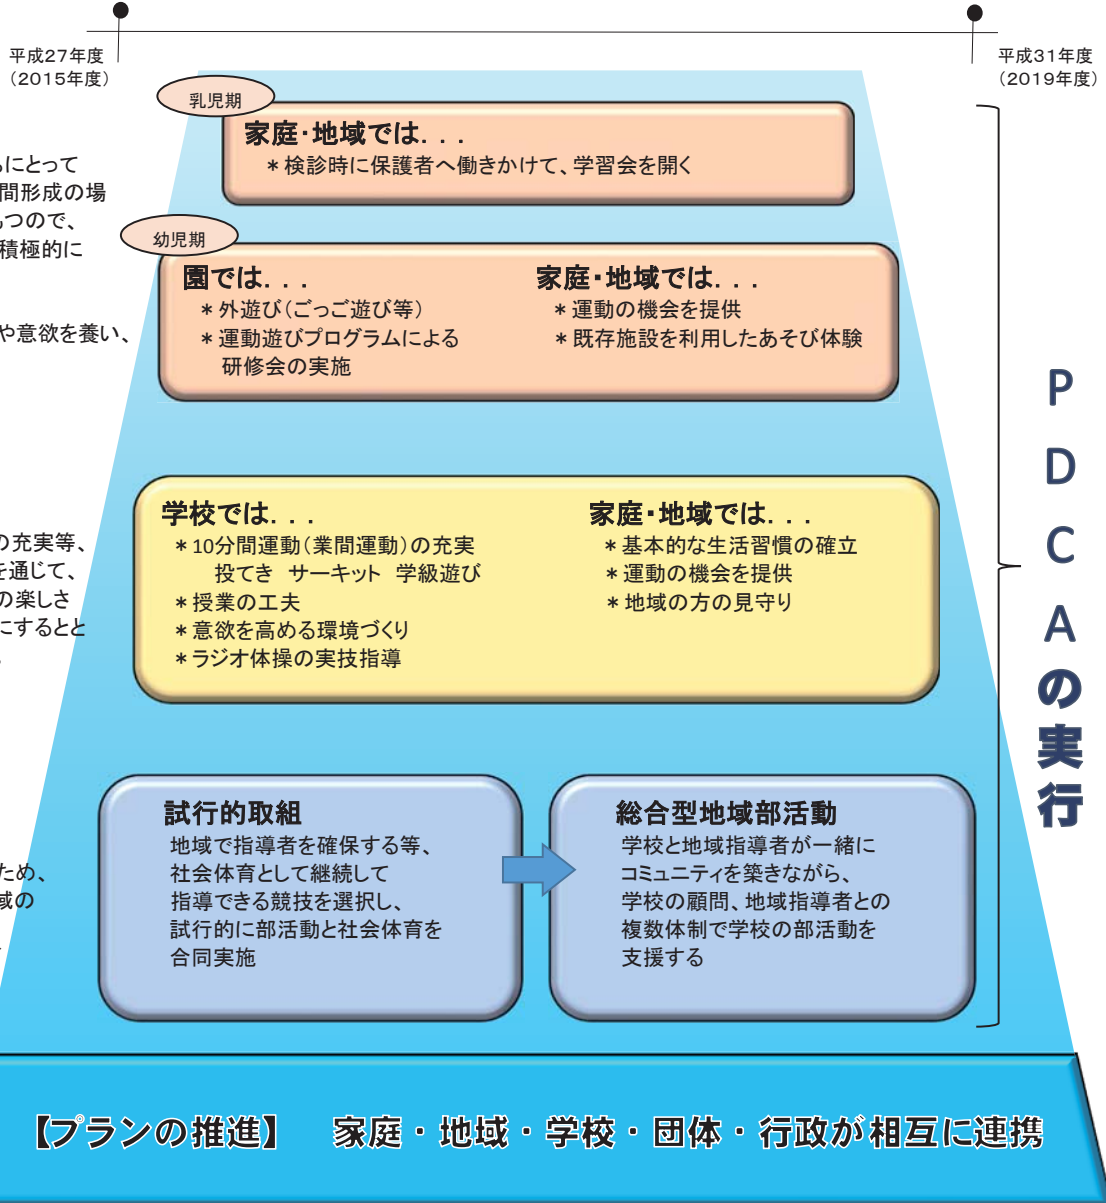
平成27年度
（2015年度）

平成31年度
（2019年度）

もにとって
間形成の場
つので、
積極的に

や意欲を養い、

の充実等、
を通じて、
の楽しさ
にするとと

ため、
域の

乳児期

家庭・地域では．．．
＊検診時に保護者へ働きかけて、学習会を開く

幼児期

園では．．．
＊外遊び（ごっご遊び等）
＊運動遊びプログラムによる研修会の実施

家庭・地域では．．．
＊運動の機会を提供
＊既存施設を利用したあそび体験

学校では．．．
＊10分間運動（業間運動）の充実
投てき　サーキット　学級遊び
＊授業の工夫
＊意欲を高める環境づくり
＊ラジオ体操の実技指導

家庭・地域では．．．
＊基本的な生活習慣の確立
＊運動の機会を提供
＊地域の方の見守り

試行的取組
地域で指導者を確保する等、社会体育として継続して指導できる競技を選択し、試行的に部活動と社会体育を合同実施

総合型地域部活動
学校と地域指導者が一緒にコミュニティを築きながら、学校の顧問、地域指導者との複数体制で学校の部活動を支援する

PDCAの実行

【プランの推進】　家庭・地域・学校・団体・行政が相互に連携